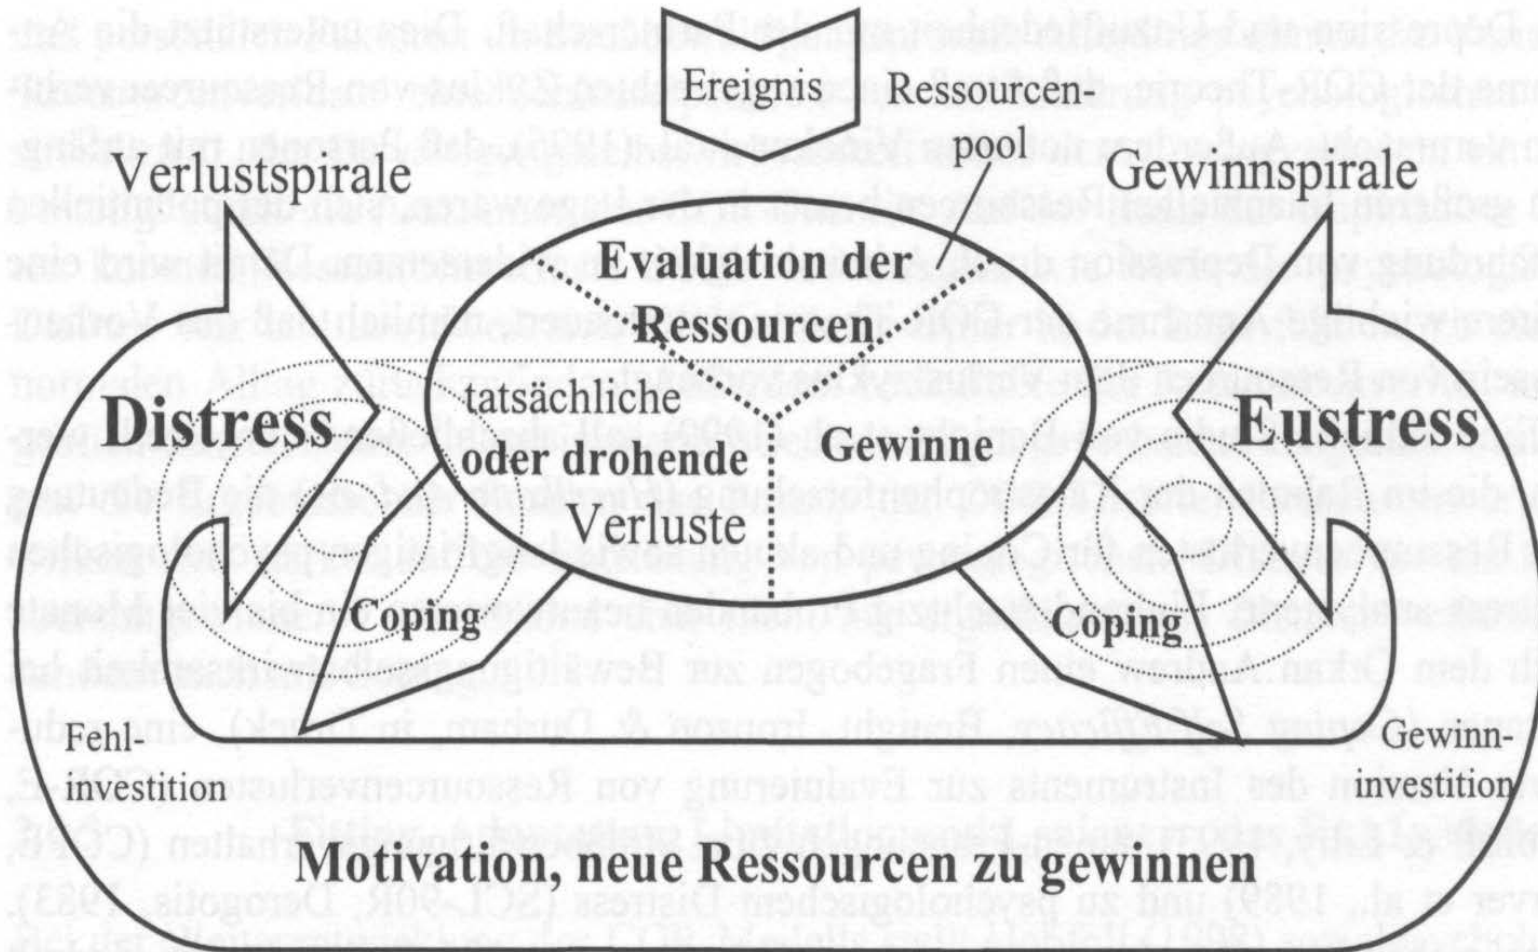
Ereignis

Ressourcenpool

Verlustspirale

Gewinnspirale

Evaluation der Ressourcen

tatsächliche oder drohende Verluste

Gewinne

Distress

Eustress

Coping

Coping

Fehlinvestition

Gewinninvestition

Motivation, neue Ressourcen zu gewinnen